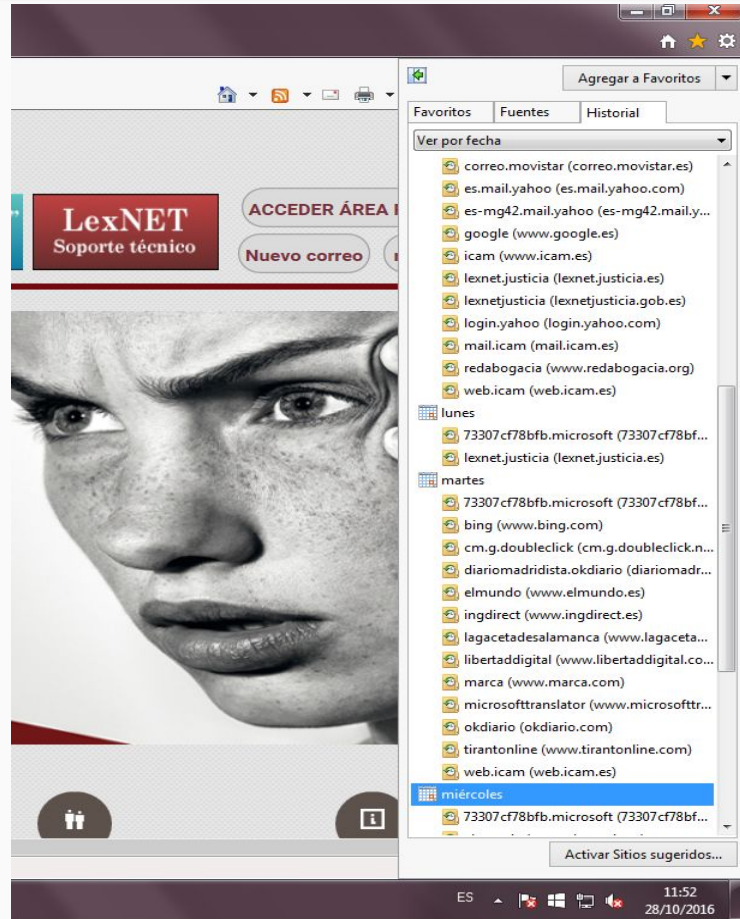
LexNET
Soporte técnico

ACCEDER ÁREA

Nuevo correo

Agregar a Favoritos

Favoritos | Fuentes | Historial

Ver por fecha

correo.movistar (correo.movistar.es)
es.mail.yahoo (es.mail.yahoo.com)
es-mg42.mail.yahoo (es-mg42.mail.y...
google (www.google.es)
icam (www.icam.es)
lexnet.justicia (lexnet.justicia.es)
lexnetjusticia (lexnetjusticia.gob.es)
login.yahoo (login.yahoo.com)
mail.icam (mail.icam.es)
redabogacia (www.redabogacia.org)
web.icam (web.icam.es)
lunes
73307cf78bfb.microsoft (73307cf78bf...
lexnet.justicia (lexnet.justicia.es)
martes
73307cf78bfb.microsoft (73307cf78bf...
bing (www.bing.com)
cm.g.doubleclick (cm.g.doubleclick.n...
diariomadridista.okdiario (diariomadr...
elmundo (www.elmundo.es)
ingdirect (www.ingdirect.es)
lagacetadesalamanca (www.lagaceta...
libertaddigital (www.libertaddigital.co...
marca (www.marca.com)
microsofttranslator (www.microsofttr...
okdiario (okdiario.com)
tirantonline (www.tirantonline.com)
web.icam (web.icam.es)
miércoles
73307cf78bfb.microsoft (73307cf78bf...
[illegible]

Activar Sitios sugeridos...

ES
11:52
28/10/2016